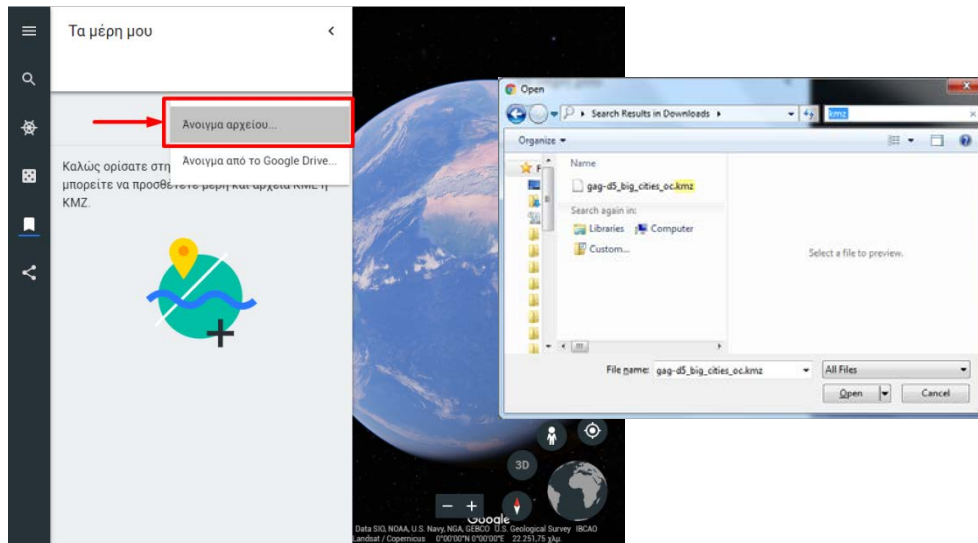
Τα μέρη μου

Άνοιγμα αρχείου...

Άνοιγμα από το Google Drive...

Καλώς ορίσατε στη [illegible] μπορείτε να προσθέτετε μέρη και αρχεία KML ή KMZ.

3D

Google

Data SIO, NOAA, U.S. Navy, NGA, GEBCO U.S. Geological Survey IBCAO Landsat / Copernicus 0°00'00"N 0°00'00"E 22.251,75 χλμ.

Open

Search Results in Downloads

kmz

Organize

Name

gag-d5_big_cities_oc.kmz

Search again in:

Libraries

Computer

Custom...

Select a file to preview.

File name: gag-d5_big_cities_oc.kmz

All Files

Open

Cancel